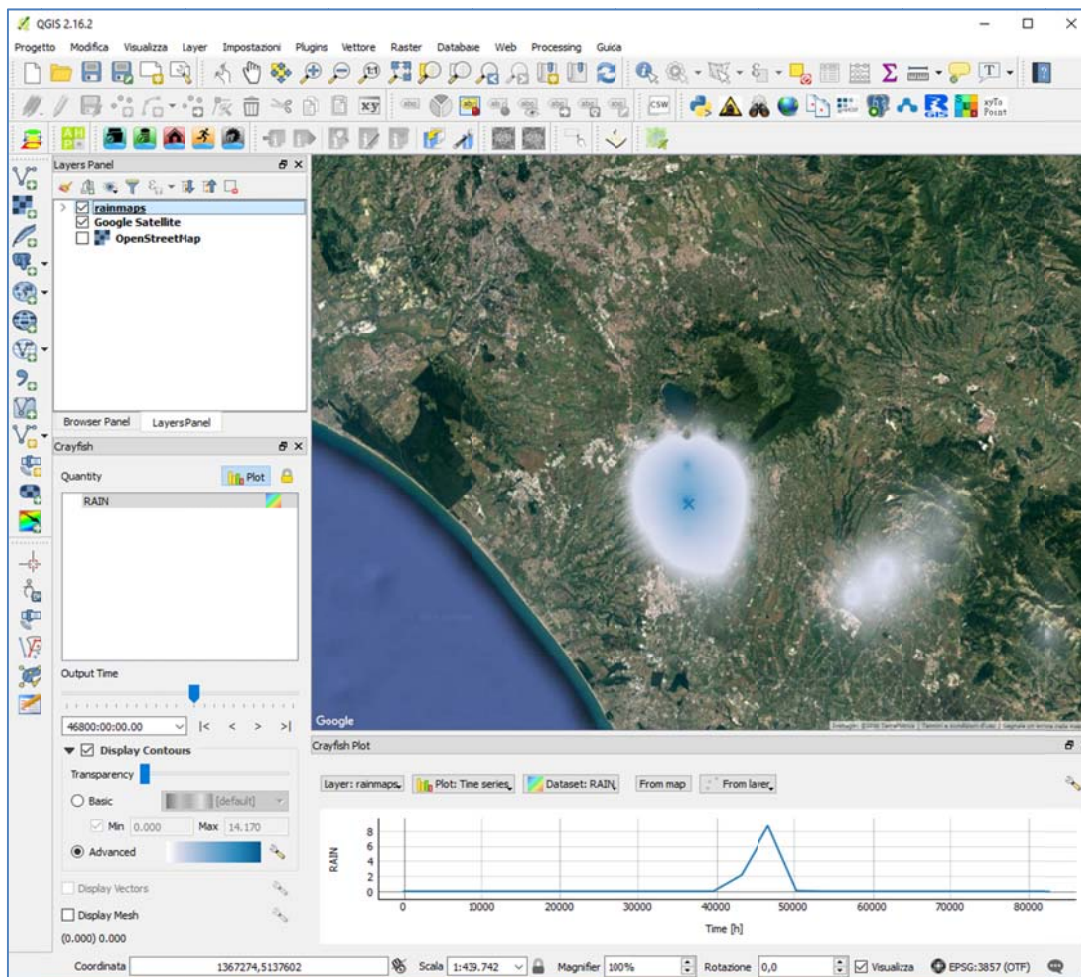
QGIS 2.16.2

Progetto Modifica Visualizza Layer Impostazioni Plugins Vettore Raster Database Web Processing Guida

CSW

xyTo Point

Layers Panel

rainmaps
Google Satellite
OpenStreetMap

Browser Panel LayersPanel

Crayfish

Quantity Plot

RAIN

Output Time

46800:00:00.00 |< < > >|

Display Contours

Transparency

Basic [default]

Min 0.000 Max 14.170

Advanced

Display Vectors

Display Mesh

(0.000) 0.000

Google

Crayfish Plot

layer: rainmaps Plot: Time series Dataset: RAIN From map From layer

| RAIN |
|---|
| 8 |
| 6 |
| 4 |
| 2 |
| 0 |

0 10000 20000 30000 40000 50000 60000 70000 80000

Time [h]

Coordinata 1367274,5137602 Scala 1:419.742 Magnifier 100% Rotazione 0,0 Visualizza EPSG:3857 (OTF)